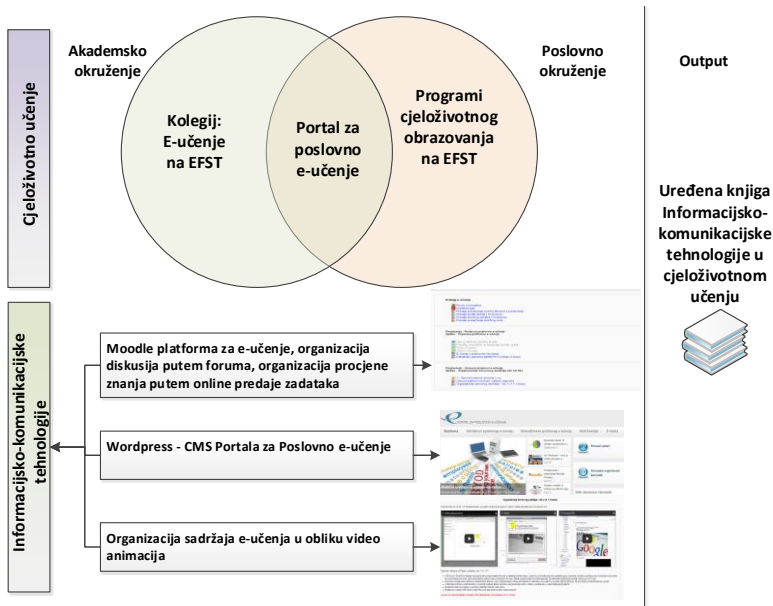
Cjeloživotno učenje

Akademsko okruženje

Poslovno okruženje

Output

Kolegij: E-učenje na EFST

Portal za poslovno e-učenje

Programi cjeloživotnog obrazovanja na EFST

Uređena knjiga Informacijsko-komunikacijske tehnologije u cjeloživotnom učenju

Informacijsko-komunikacijske tehnologije

Moodle platforma za e-učenje, organizacija diskusija putem foruma, organizacija procjene znanja putem online predaje zadataka

Wordpress - CMS Portala za Poslovno e-učenje

Organizacija sadržaja e-učenja u obliku video animacija